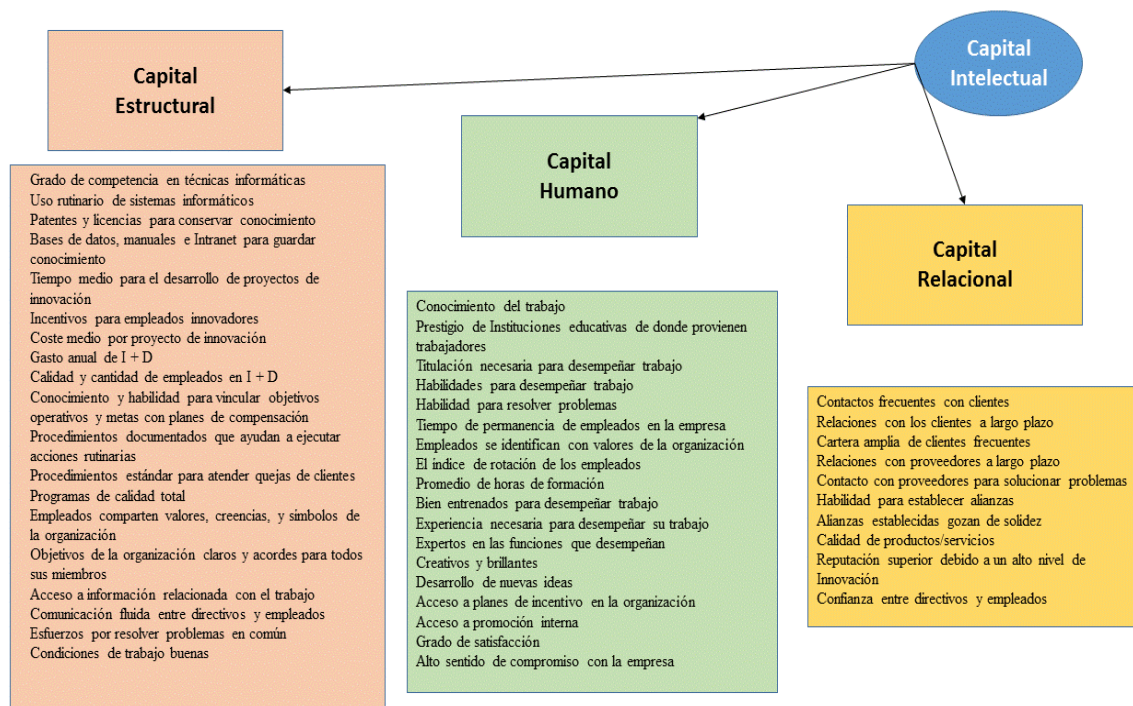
Capital Intelectual

Capital Estructural

Capital Humano

Capital Relacional

Grado de competencia en técnicas informáticas
Uso rutinario de sistemas informáticos
Patentes y licencias para conservar conocimiento
Bases de datos, manuales e Intranet para guardar conocimiento
Tiempo medio para el desarrollo de proyectos de innovación
Incentivos para empleados innovadores
Coste medio por proyecto de innovación
Gasto anual de I + D
Calidad y cantidad de empleados en I + D
Conocimiento y habilidad para vincular objetivos operativos y metas con planes de compensación
Procedimientos documentados que ayudan a ejecutar acciones rutinarias
Procedimientos estándar para atender quejas de clientes
Programas de calidad total
Empleados comparten valores, creencias, y símbolos de la organización
Objetivos de la organización claros y acordes para todos sus miembros
Acceso a información relacionada con el trabajo
Comunicación fluida entre directivos y empleados
Esfuerzos por resolver problemas en común
Condiciones de trabajo buenas

Conocimiento del trabajo
Prestigio de Instituciones educativas de donde provienen trabajadores
Titulación necesaria para desempeñar trabajo
Habilidades para desempeñar trabajo
Habilidad para resolver problemas
Tiempo de permanencia de empleados en la empresa
Empleados se identifican con valores de la organización
El índice de rotación de los empleados
Promedio de horas de formación
Bien entrenados para desempeñar trabajo
Experiencia necesaria para desempeñar su trabajo
Expertos en las funciones que desempeñan
Creativos y brillantes
Desarrollo de nuevas ideas
Acceso a planes de incentivo en la organización
Acceso a promoción interna
Grado de satisfacción
Alto sentido de compromiso con la empresa

Contactos frecuentes con clientes
Relaciones con los clientes a largo plazo
Cartera amplia de clientes frecuentes
Relaciones con proveedores a largo plazo
Contacto con proveedores para solucionar problemas
Habilidad para establecer alianzas
Alianzas establecidas gozan de solidez
Calidad de productos/servicios
Reputación superior debido a un alto nivel de Innovación
Confianza entre directivos y empleados